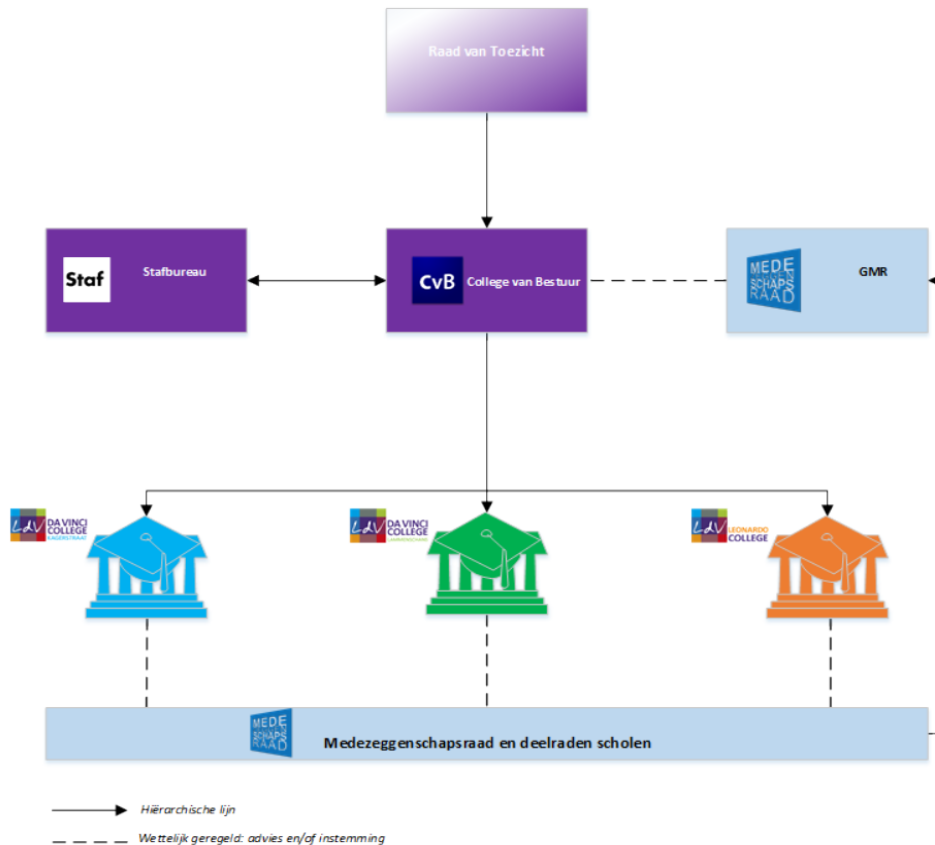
Raad van Toezicht

Staf

Stafbureau

CvB

College van Bestuur

MEDE ZEGGEN SCHAPS RAAD

GMR

LdV DA VINCI COLLEGE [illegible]

LdV DA VINCI COLLEGE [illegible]

LdV LEONARDO COLLEGE

MEDE ZEGGEN SCHAPS RAAD

Medezeggenschapsraad en deelraden scholen

Hiërarchische lijn

Wettelijk geregeld: advies en/of instemming